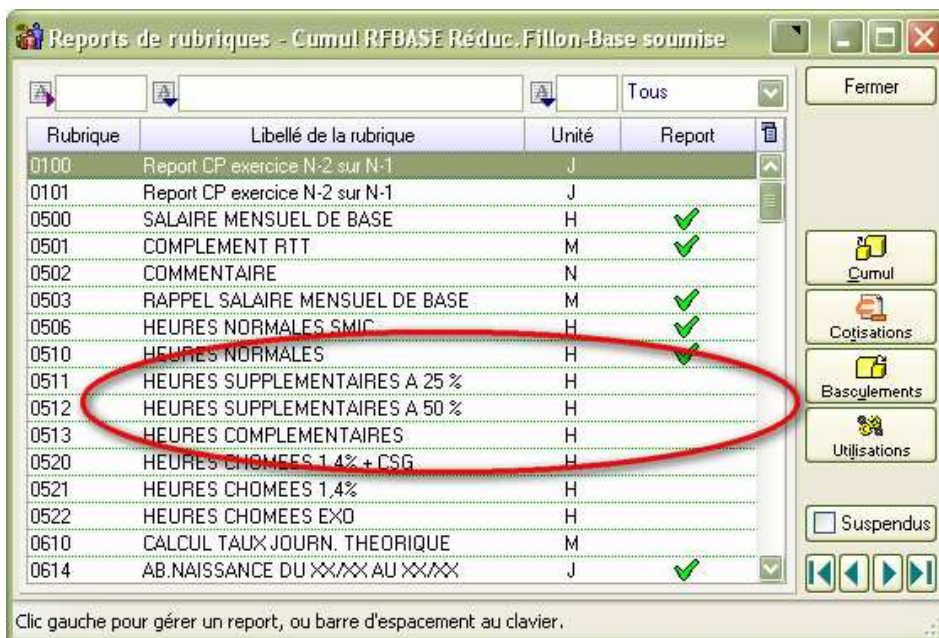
Reports de rubriques - Cumul RFBASE Réduc.Fillon-Base soumise

Tous

Fermer

| Rubrique | Libellé de la rubrique | Unité | Report |
|---|---|---|---|
| 0100 | Report CP exercice N-2 sur N-1 | J | |
| 0101 | Report CP exercice N-2 sur N-1 | J | |
| 0500 | SALAIRE MENSUEL DE BASE | H | ✓ |
| 0501 | COMPLEMENT RTT | M | ✓ |
| 0502 | COMMENTAIRE | N | |
| 0503 | RAPPEL SALAIRE MENSUEL DE BASE | M | ✓ |
| 0506 | HEURES NORMALES SMIC | H | ✓ |
| 0510 | HEURES NORMALES | H | ✓ |
| 0511 | HEURES SUPPLEMENTAIRES A 25 % | H | |
| 0512 | HEURES SUPPLEMENTAIRES A 50 % | H | |
| 0513 | HEURES COMPLEMENTAIRES | H | |
| 0520 | HEURES CHOMEES 1,4% + CSG | H | |
| 0521 | HEURES CHOMEES 1,4% | H | |
| 0522 | HEURES CHOMEES EXO | H | |
| 0610 | CALCUL TAUX JOURN. THEORIQUE | M | |
| 0614 | AB.NAISSANCE DU XX/XX AU XX/XX | J | ✓ |

Cumul

Cotisations

Basculements

Utilisations

Suspendus

Clic gauche pour gérer un report, ou barre d'espacement au clavier.